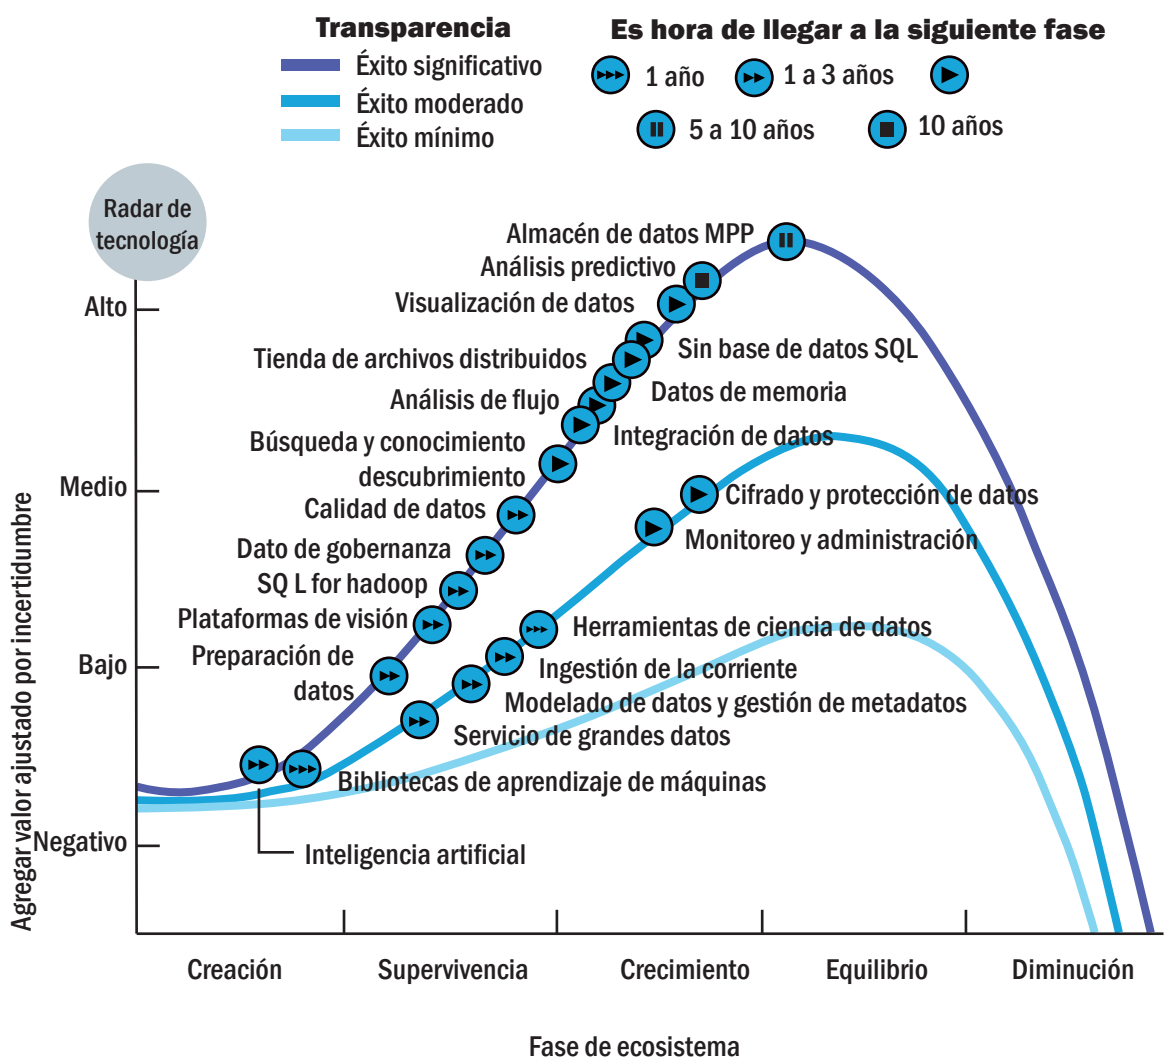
Transparencia
Éxito significativo
Éxito moderado
Éxito mínimo

Es hora de llegar a la siguiente fase
1 año
1 a 3 años
5 a 10 años
10 años

Radar de tecnología

Alto
Medio
Bajo
Negativo

Agregar valor ajustado por incertidumbre

Almacén de datos MPP
Análisis predictivo
Visualización de datos
Sin base de datos SQL
Tienda de archivos distribuidos
Datos de memoria
Análisis de flujo
Integración de datos
Búsqueda y conocimiento descubrimiento
Calidad de datos
Cifrado y protección de datos
Monitoreo y administración
Dato de gobernanza
SQ L for hadoop
Plataformas de visión
Herramientas de ciencia de datos
Preparación de datos
Ingestión de la corriente
Modelado de datos y gestión de metadatos
Servicio de grandes datos
Bibliotecas de aprendizaje de máquinas
Inteligencia artificial

Creación
Supervivencia
Crecimiento
Equilibrio
Diminución

Fase de ecosistema